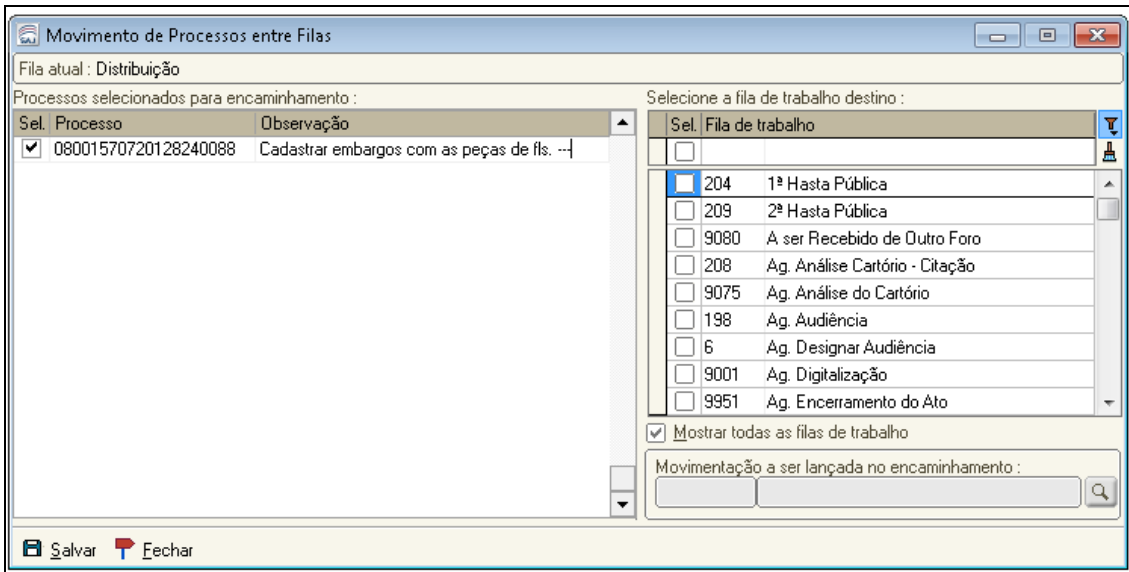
Movimento de Processos entre Filas

Fila atual : Distribuição

Processos selecionados para encaminhamento :

| Sel. | Processo | Observação |
|---|---|---|
| ✔ | 08001570720128240088 | Cadastrar embargos com as peças de fls. --- |

Selecione a fila de trabalho destino :

| Sel. | Fila de trabalho | |
|---|---|---|
| | 204 | 1ª Hasta Pública |
| | 209 | 2ª Hasta Pública |
| | 9080 | A ser Recebido de Outro Foro |
| | 208 | Ag. Análise Cartório - Citação |
| | 9075 | Ag. Análise do Cartório |
| | 198 | Ag. Audiência |
| | 6 | Ag. Designar Audiência |
| | 9001 | Ag. Digitalização |
| | 9951 | Ag. Encerramento do Ato |

Mostrar todas as filas de trabalho

Movimentação a ser lançada no encaminhamento :

Salvar Fechar